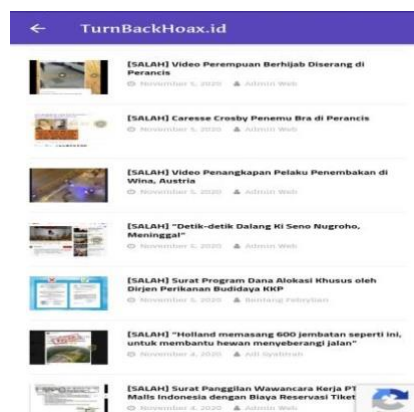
TurnBackHoax.id

[SALAH] Video Perempuan Berhijab Diserang di Perancis
November 5, 2020 Admin Web

[SALAH] Caresse Crosby Penemu Bra di Perancis
November 5, 2020 Admin Web

[SALAH] Video Penangkapan Pelaku Penembakan di Wina, Austria
November 5, 2020 Admin Web

[SALAH] "Detik-detik Dalang Ki Seno Nugroho, Meninggal"
November 5, 2020 Admin Web

[SALAH] Surat Program Dana Alokasi Khusus oleh Dirjen Perikanan Budidaya KKP
November 5, 2020 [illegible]

[SALAH] "Holland memasang 600 jembatan seperti ini, untuk membantu hewan menyeberangi jalan"
November 4, 2020 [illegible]

[SALAH] Surat Panggilan Wawancara Kerja PT Malls Indonesia dengan Biaya Reservasi Tiket
November 4, 2020 Admin Web